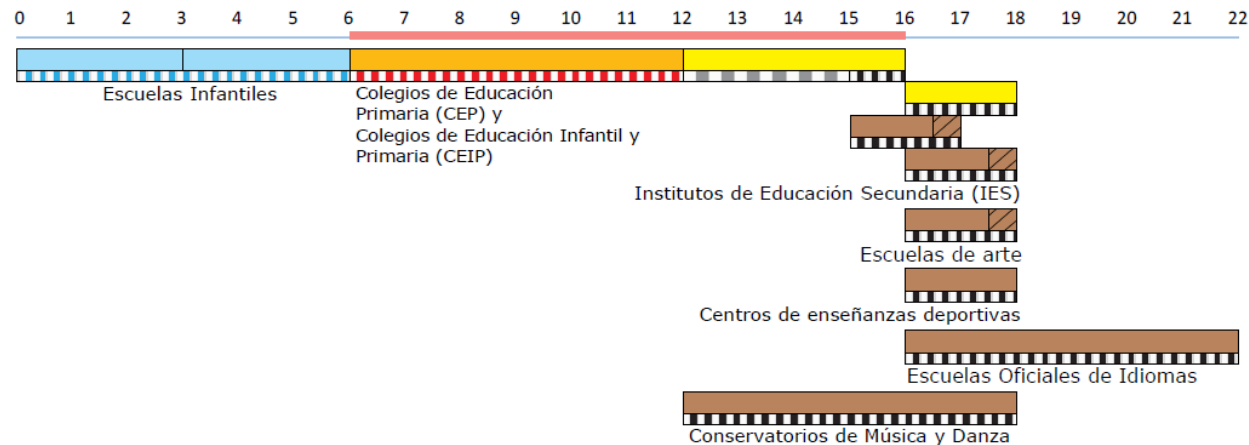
0 1 2 3 4 5 6 7 8 9 10 11 12 13 14 15 16 17 18 19 20 21 22

Escuelas Infantiles

Colegios de Educación Primaria (CEP) y Colegios de Educación Infantil y Primaria (CEIP)

Institutos de Educación Secundaria (IES)

Escuelas de arte

Centros de enseñanzas deportivas

Escuelas Oficiales de Idiomas

Conservatorios de Música y Danza